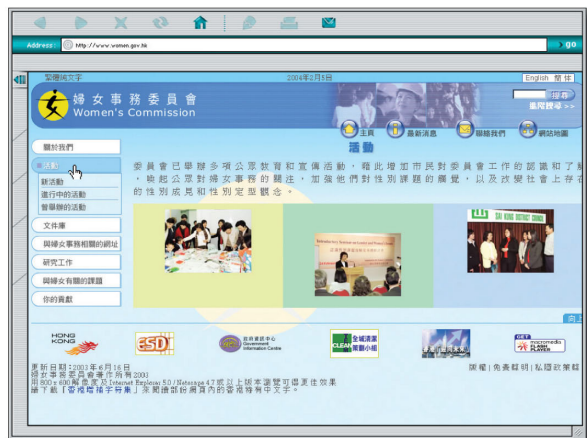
Address: http://www.women.gov.hk go

繁體純文字 2004年2月5日 English 簡体

搜尋
進階搜尋 >>

婦女事務委員會
Women's Commission

主頁 最新消息 聯絡我們 網站地圖

活動

關於我們
活動
新活動
進行中的活動
曾舉辦的活動
文件庫
與婦女事務相關的網址
研究工作
與婦女有關的課題
你的貢獻

委員會已籌辦多項公眾教育和宣傳活動，藉此增加市民對委員會工作的認識和了解，喚起公眾對婦女事務的關注，加強他們對性別課題的觸覺，以及改變社會上存在的性別成見和性別定型觀念。

SAI KUNG DISTRICT COUNCIL

HONG KONG
ESDlife
政府資訊中心 Government Information Centre
全城清潔策動小組 CLEAN
macromedia FLASH PLAYER

更新日期：2003年6月16日
婦女事務委員會版權所有 2003
用 800 x 600 解像度及 Internet Explorer 5.0 / Netscape 4.7 或以上版本瀏覽可獲更佳效果
請下載「香港增補字符集」來閱讀部份網頁內的香港特有中文字。

開權 | 免責聲明 | 私隱政策聲明